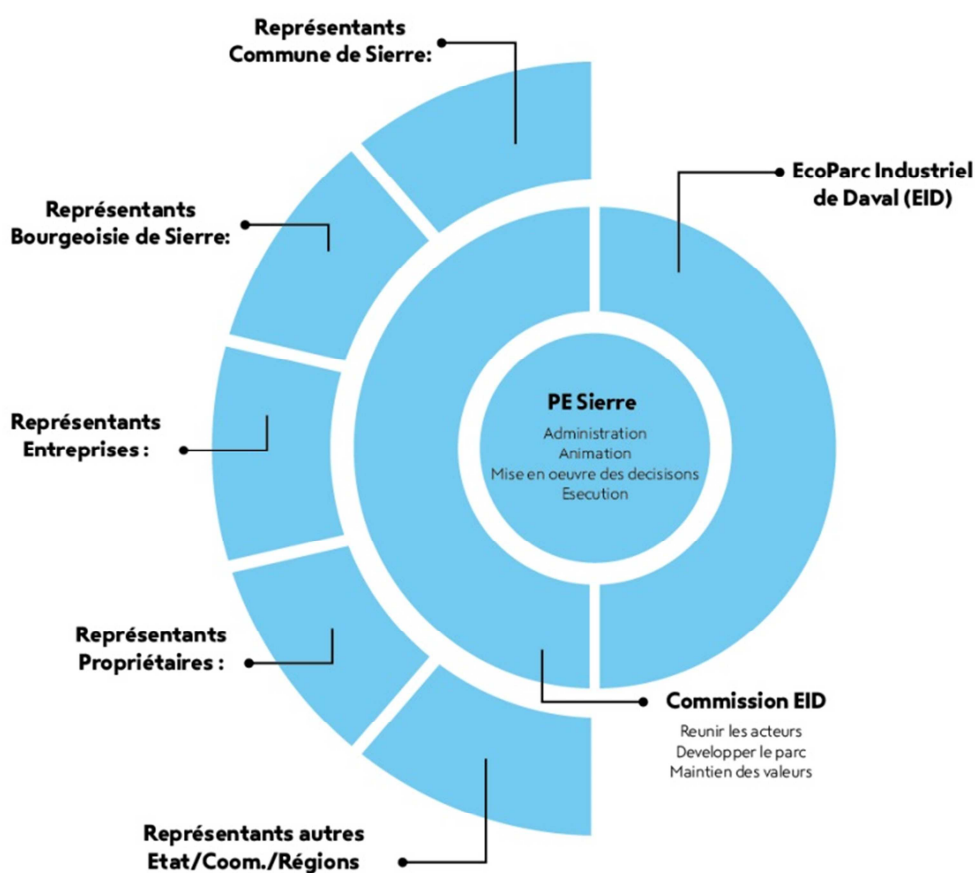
Représentants Commune de Sierre:

EcoParc Industriel de Daval (EID)

Représentants Bourgeoisie de Sierre:

Représentants Entreprises :

PE Sierre
Administration
Animation
Mise en oeuvre des decisisons
Esecution

Représentants Propriétaires :

Commission EID
Reunir les acteurs
Developper le parc
Maintien des valeurs

Représentants autres Etat/Coom./Régions